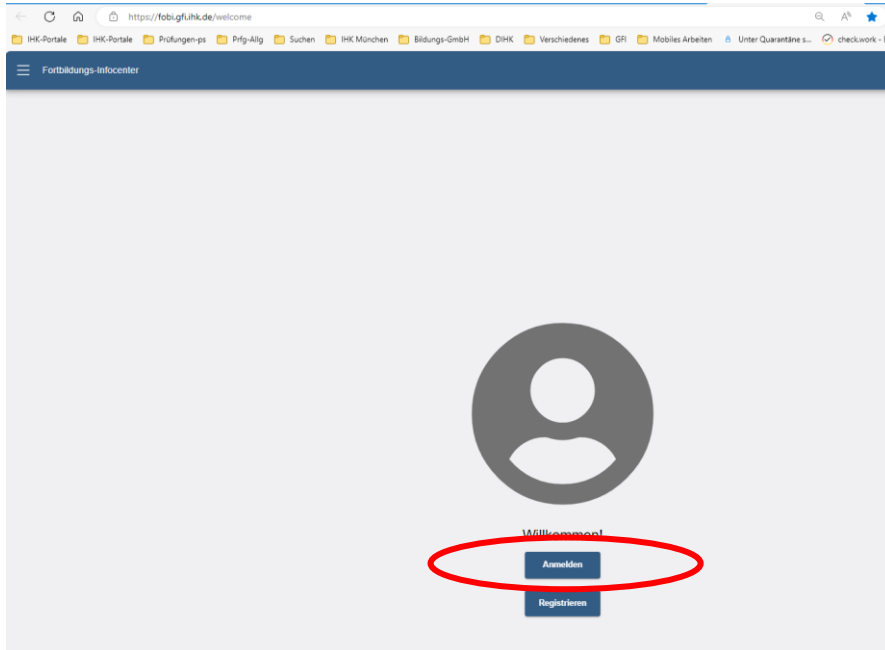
https://fobi.gfi.ihk.de/welcome

IHK-Portale IHK-Portale Prüfungen-ps Prfg-Allg Suchen IHK München Bildungs-GmbH DIHK Verschiedenes GFI Mobiles Arbeiten Unter Quarantäne s... check.work - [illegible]

Fortbildungs-Infocenter

Willkommen!

Anmelden

Registrieren